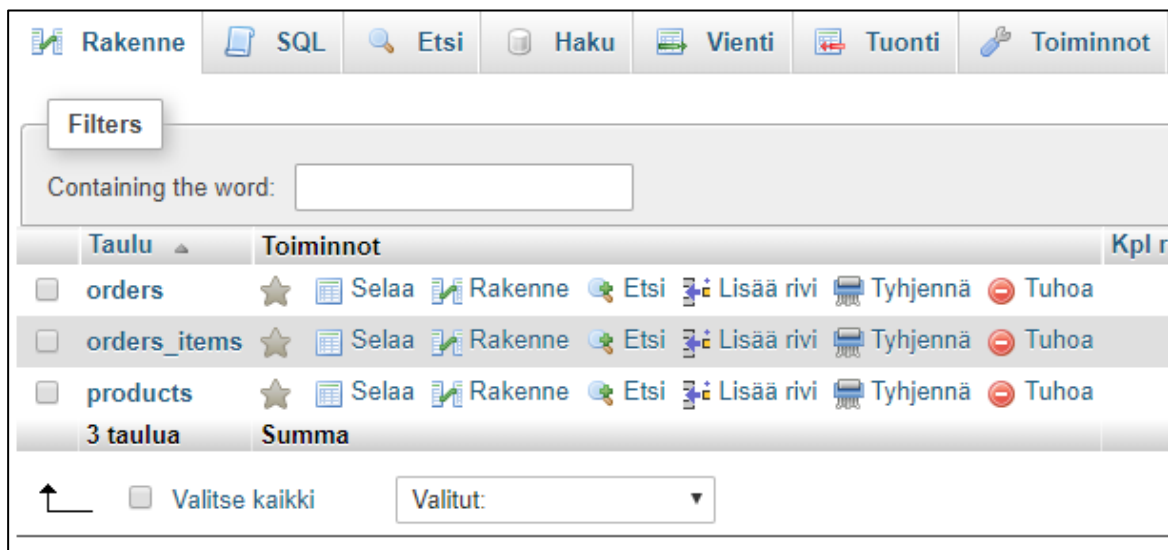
Rakenne SQL Etsi Haku Vienti Tuonti Toiminnot

Filters

Containing the word:

| | Taulu | Toiminnot | Kpl r |
|---|---|---|---|
| | orders | Selaa Rakenne Etsi Lisää rivi Tyhjennä Tuhoa | |
| | orders_items | Selaa Rakenne Etsi Lisää rivi Tyhjennä Tuhoa | |
| | products | Selaa Rakenne Etsi Lisää rivi Tyhjennä Tuhoa | |
| | 3 taulua | Summa | |

Valitse kaikki Valitut: